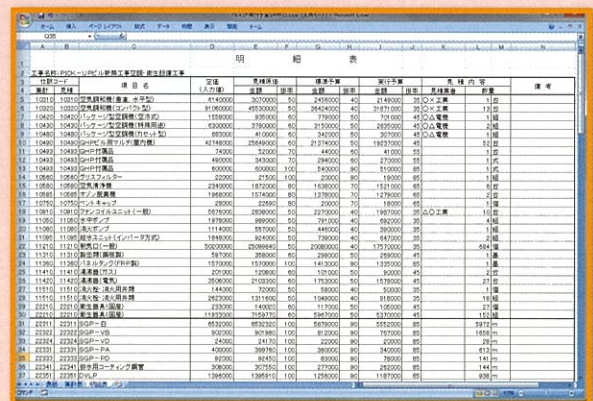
明 細 表

工事名称:PICK-UPCル新築工事空調・衛生設備工事

| 仕訳コード | | 項目名 | 定価 | 見積原価 | | 標準予算 | | 実行予算 | | 見積内容 | | | 備考 |
|---|---|---|---|---|---|---|---|---|---|---|---|---|---|
| 集計 | 元 | | (入力値) | 金額 | 掛率 | 金額 | 掛率 | 金額 | 掛率 | 見積業者 | 数量 | | |
| 10310 | 10310 | 空気調和機(屋直、大平型) | 6140000 | 3070000 | 50 | 2456000 | 40 | 2149000 | 35 | ○×工業 | 1 | 台 | |
| 10320 | 10320 | 空気調和機(コンパクト型) | 91060000 | 45530000 | 50 | 36424000 | 40 | 31871000 | 35 | | 13 | 台 | |
| 10420 | 10420 | パッケージ型空調機(空冷式) | 1558000 | 935000 | 60 | 779000 | 50 | 701000 | 45 | ○△電機 | 1 | 組 | |
| 10430 | 10430 | パッケージ型空調機(排熱用冷) | 6300000 | 3780000 | 60 | 3150000 | 50 | 2835000 | 45 | ○△電機 | 1 | 組 | |
| 10480 | 10480 | パッケージ型空調機(カセット型) | 683000 | 410000 | 60 | 342000 | 50 | 307000 | 45 | ○△電機 | 1 | 組 | |
| 10490 | 10490 | GHPビル用マルチ(屋内機) | 42748000 | 25649000 | 60 | 21374000 | 50 | 19237000 | 45 | | 52 | 台 | |
| 10493 | 10493 | GHP付属品 | 74000 | 52000 | 70 | 44000 | 60 | 41000 | 55 | | 1 | 組 | |
| 10493 | 10493 | GHP付属品 | 490000 | 343000 | 70 | 294000 | 60 | 270000 | 55 | | 1 | 式 | |
| 10493 | 10492 | GHP付属品 | 600000 | 600000 | 100 | 540000 | 90 | 510000 | 85 | | 1 | 式 | |
| 10560 | 10560 | ブリスフィルター | 22000 | 21500 | 100 | 20000 | 90 | 19000 | 85 | | 1 | 組 | |
| 10580 | 10580 | 空気清浄機 | 2340000 | 1872000 | 80 | 1638000 | 70 | 1521000 | 65 | | 6 | 台 | |
| 10585 | 10585 | オゾン脱臭機 | 1966000 | 1574000 | 80 | 1378000 | 70 | 1279000 | 65 | | 2 | 台 | |
| 10750 | 10750 | ベントキャップ | 28000 | 22680 | 80 | 20000 | 70 | 18000 | 65 | | 2 | 台 | |
| 10910 | 10910 | ファンコイルユニット(一般) | 5676000 | 2838000 | 50 | 2270000 | 40 | 1987000 | 35 | △○工業 | 10 | 台 | |
| 11050 | 11050 | 水中ポンプ | 1978000 | 989000 | 50 | 791000 | 40 | 692000 | 35 | | 4 | 組 | |
| 11080 | 11080 | 温水ポンプ | 1114000 | 557000 | 50 | 446000 | 40 | 390000 | 35 | | 1 | 組 | |
| 11085 | 11085 | 排水ユニット(インバータ方式) | 1848000 | 924000 | 50 | 739000 | 40 | 647000 | 35 | | 1 | 組 | |
| 11210 | 11210 | 製氷(一般) | 50020000 | 25089840 | 50 | 20080000 | 40 | 17570000 | 35 | | 584 | 個 | |
| 11310 | 11310 | 製造用(飲料製) | 597000 | 358000 | 60 | 298000 | 50 | 269000 | 45 | | 1 | 基 | |
| 11400 | 11400 | パネルタンク(FRP製) | 1570000 | 1570000 | 100 | 1413000 | 90 | 1335000 | 85 | | 1 | 基 | |
| 11410 | 11410 | 湯沸器(ガス) | 201000 | 120600 | 60 | 101000 | 50 | 90000 | 45 | | 2 | 台 | |
| 11420 | 11420 | 湯沸器(電気) | 2506000 | 2103000 | 60 | 1753000 | 50 | 1578000 | 45 | | 27 | 台 | |
| 11510 | 11510 | 消火栓・消火用具類 | 144000 | 72000 | 50 | 58000 | 40 | 50000 | 35 | | 1 | 組 | |
| 11510 | 11510 | 消火栓・消火用具類 | 2623000 | 1311600 | 50 | 1049000 | 40 | 918000 | 35 | | 14 | 組 | |
| 12210 | 12210 | 衛生器具(国産) | 230000 | 140000 | 60 | 117000 | 50 | 105000 | 45 | | 2 | 組 | |
| 12210 | 12210 | 衛生器具(国産) | 11933000 | 7159770 | 60 | 5967000 | 50 | 5370000 | 45 | | 152 | 組 | |
| 22311 | 22311 | SGP-白 | 6532000 | 6532320 | 100 | 5879000 | 90 | 5552000 | 85 | | 5972 | m | |
| 22321 | 22322 | SGP-VB | 902000 | 901980 | 100 | 812000 | 90 | 767000 | 85 | | 1659 | m | |
| 22324 | 22324 | SGP-VD | 24000 | 24170 | 100 | 22000 | 90 | 20000 | 85 | | 28 | m | |
| 22331 | 22331 | SGP-PA | 400000 | 399760 | 100 | 360000 | 90 | 340000 | 85 | | 613 | m | |
| 22333 | 22333 | SGP-PD | 93000 | 92450 | 100 | 83000 | 90 | 79000 | 85 | | 141 | m | |
| 22341 | 22341 | 排水用コーティング鋼管 | 306000 | 307550 | 100 | 277000 | 90 | 262000 | 85 | | 144 | m | |
| 22351 | 22351 | DVLP | 1396000 | 1395810 | 100 | 1256000 | 90 | 1187000 | 85 | | 936 | m | |

表紙 集計表 明細表